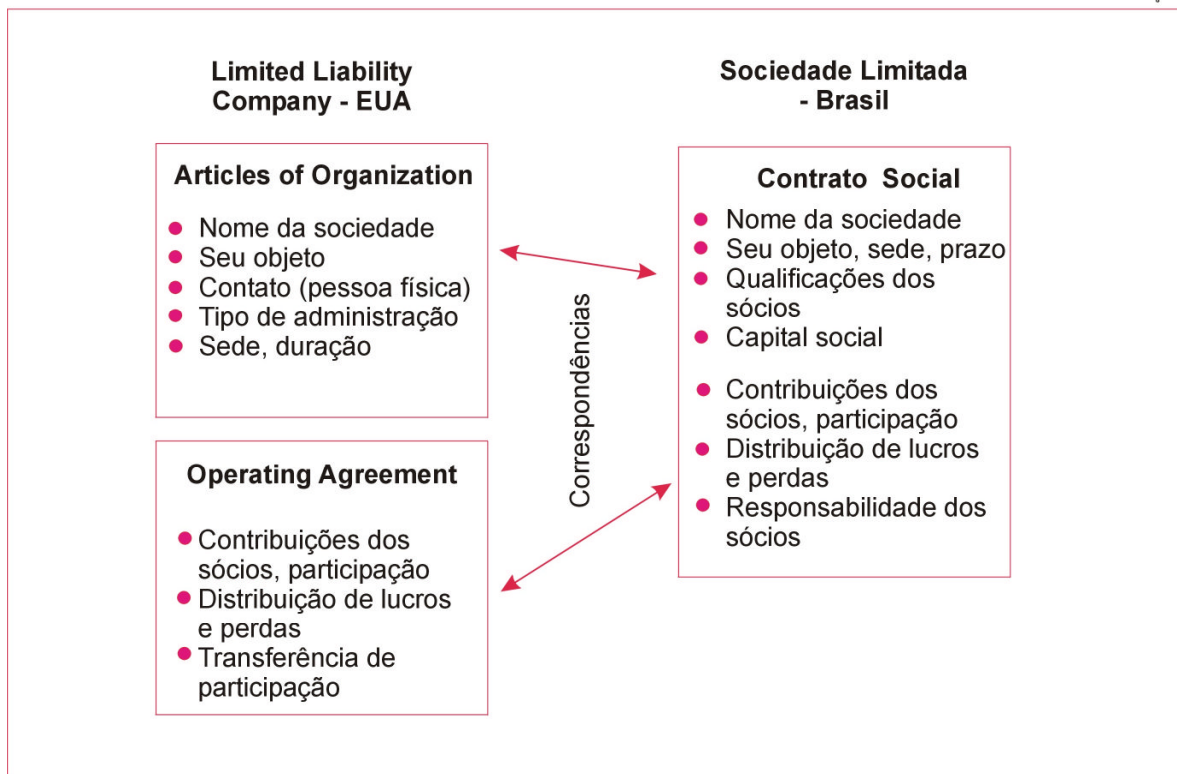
Limited Liability Company - EUA

Articles of Organization

- Nome da sociedade
- Seu objeto
- Contato (pessoa física)
- Tipo de administração
- Sede, duração

Operating Agreement

- Contribuições dos sócios, participação
- Distribuição de lucros e perdas
- Transferência de participação

Correspondências

Sociedade Limitada - Brasil

Contrato Social

- Nome da sociedade
- Seu objeto, sede, prazo
- Qualificações dos sócios
- Capital social
- Contribuições dos sócios, participação
- Distribuição de lucros e perdas
- Responsabilidade dos sócios